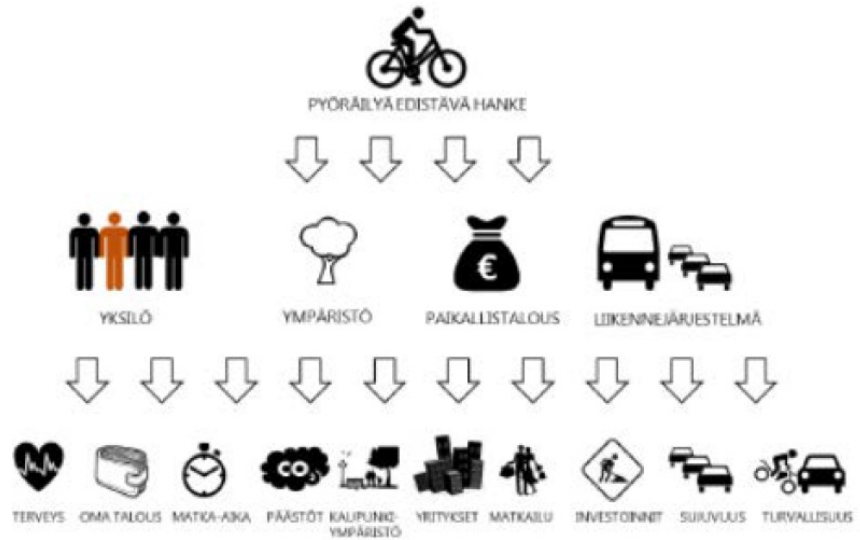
PYÖRÄILYÄ EDISTÄVÄ HANKE

YKSILÖ

YMPÄRISTÖ

€

PAIKALLISTALOUS

LIIKENNEJÄRJESTELMÄ

$CO_2$

TERVEYS

OMA TALOUS

MATKA-AIKA

PÄÄSTÖT

KAUPUNKI-YMPÄRISTÖ

YRITYKSET

MATKAILU

INVESTOINNIT

SUJUVUUS

TURVALLISUUS